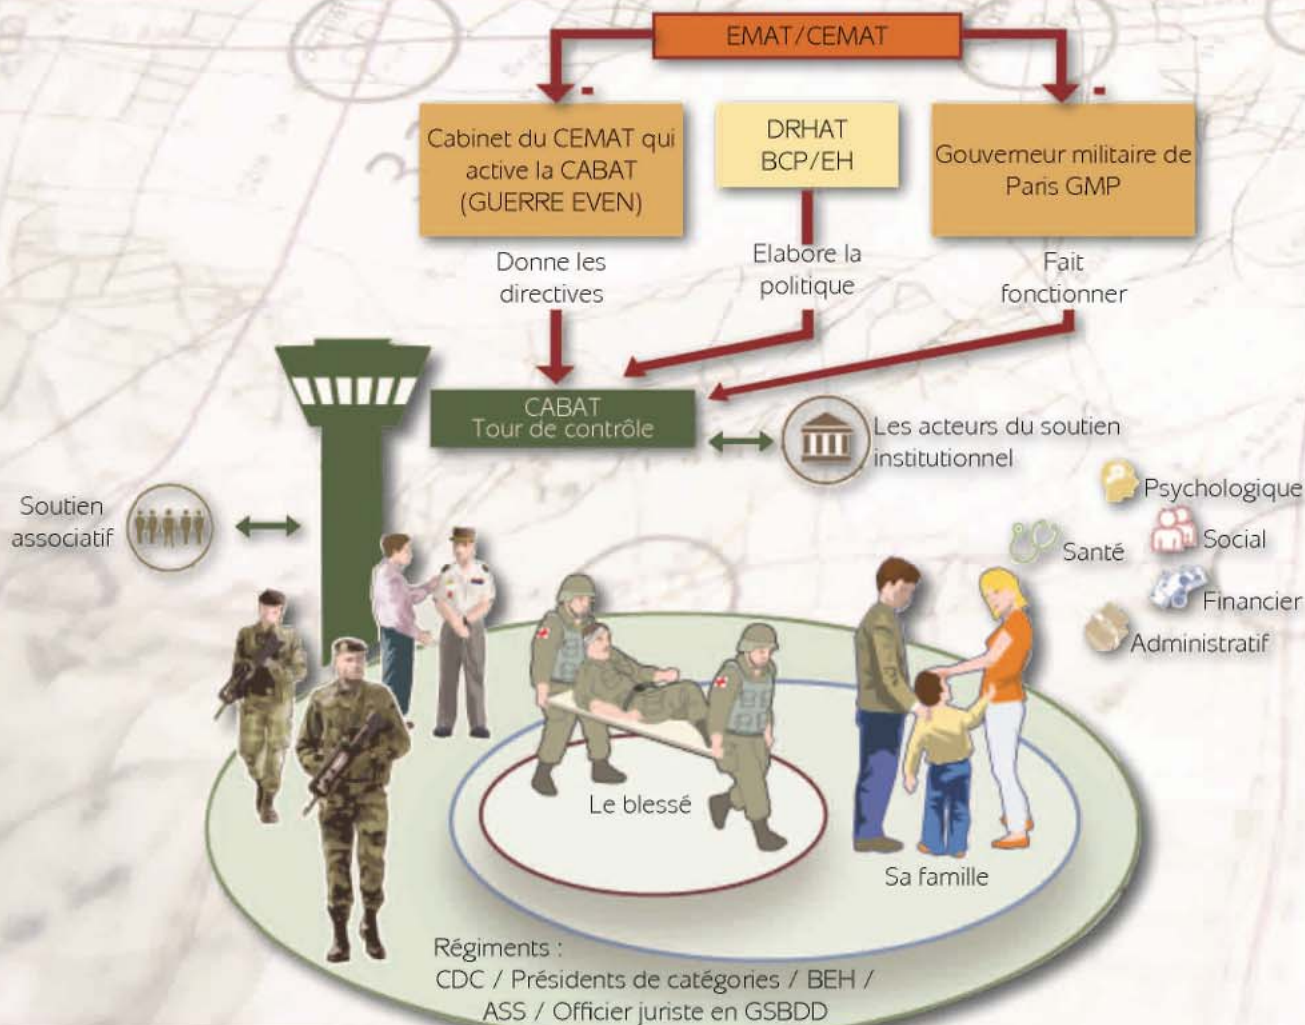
EMAT/CEMAT

Cabinet du CEMAT qui active la CABAT (GUERRE EVEN)

DRHAT BCP/EH

Gouverneur militaire de Paris GMP

Donne les directives

Elabore la politique

Fait fonctionner

CABAT
Tour de contrôle

Les acteurs du soutien institutionnel

Soutien associatif

Psychologique

Santé

Social

Financier

Administratif

Le blessé

Sa famille

Régiments :
CDC / Présidents de catégories / BEH / ASS / Officier juriste en GSBDD